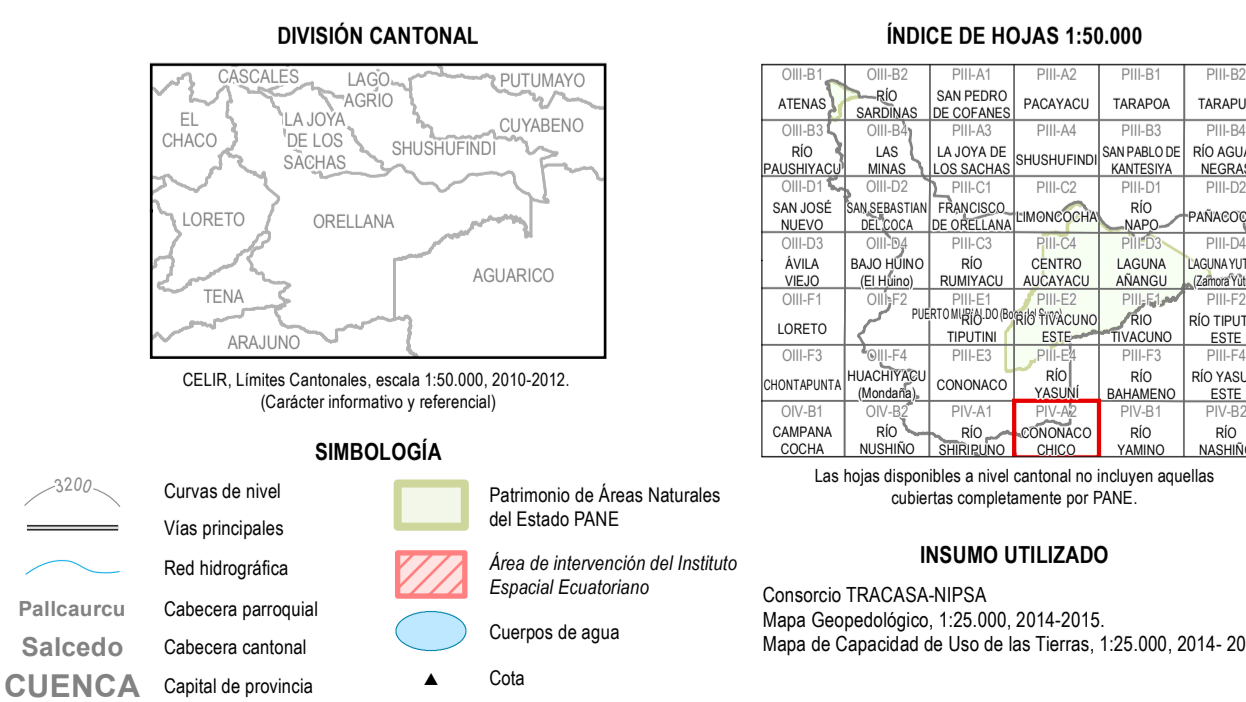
DIVISIÓN CANTONAL

CASCALES, LAGO AGRIO, PUTUMAYO, EL CHACO, LA JOYA DE LOS SACHAS, CUYABENO, SHUSHUFINDI, LORETO, ORELLANA, AGUARICO, TENA, ARAJUNO

CELIR, Límites Cantonales, escala 1:50.000, 2010-2012.
(Carácter informativo y referencial)

SIMBOLOGÍA

3200 Curvas de nivel
Vías principales
Red hidrográfica
Pallcaurcu Cabecera parroquial
Salcedo Cabecera cantonal
CUENCA Capital de provincia
Patrimonio de Áreas Naturales del Estado PANE
Área de intervención del Instituto Espacial Ecuatoriano
Cuerpos de agua
Cota

ÍNDICE DE HOJAS 1:50.000

| OIII-B1 ATENAS | OIII-B2 RÍO SARDINAS | PIII-A1 SAN PEDRO DE COFANES | PIII-A2 PACAYACU | PIII-B1 TARAPOA | PIII-B2 TARAPU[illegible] |
|---|---|---|---|---|---|
| OIII-B3 RÍO PAUSHIYACU | OIII-B4 LAS MINAS | PIII-A3 LA JOYA DE LOS SACHAS | PIII-A4 SHUSHUFINDI | PIII-B3 SAN PABLO DE KANTESIYA | PIII-B4 RÍO AGUA NEGRA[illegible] |
| OIII-D1 SAN JOSÉ NUEVO | OIII-D2 SAN SEBASTIAN DEL COCA | PIII-C1 FRANCISCO DE ORELLANA | PIII-C2 LIMONCOCHA | PIII-D1 RÍO NAPO | PIII-D2 PAÑACOC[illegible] |
| OIII-D3 ÁVILA VIEJO | OIII-D4 BAJO HUINO (El Huino) | PIII-C3 RÍO RUMIYACU | PIII-C4 CENTRO AUCAYACU | PIII-D3 LAGUNA AÑANGU | PIII-D4 LAGUNA YUT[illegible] (Zamora Yut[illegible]) |
| OIII-F1 LORETO | OIII-F2 | PIII-E1 PUERTO MURIALDO (Boca del Suno) RÍO TIPUTINI | PIII-E2 RÍO TIVACUNO ESTE | PIII-F1 RÍO TIVACUNO | PIII-F2 RÍO TIPUT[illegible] ESTE |
| OIII-F3 CHONTAPUNTA | OIII-F4 HUACHIYACU (Mondaña) | PIII-E3 CONONACO | PIII-E4 RÍO YASUNÍ | PIII-F3 RÍO BAHAMENO | PIII-F4 RÍO YASU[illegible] ESTE |
| OIV-B1 CAMPANA COCHA | OIV-B2 RÍO NUSHIÑO | PIV-A1 RÍO SHIRIPUNO | PIV-A2 CONONACO CHICO | PIV-B1 RÍO YAMINO | PIV-B2 RÍO NASHIÑ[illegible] |

Las hojas disponibles a nivel cantonal no incluyen aquellas cubiertas completamente por PANE.

INSUMO UTILIZADO

Consorcio TRACASA-NIPSA
Mapa Geopedológico, 1:25.000, 2014-2015.
Mapa de Capacidad de Uso de las Tierras, 1:25.000, 2014- 20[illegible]